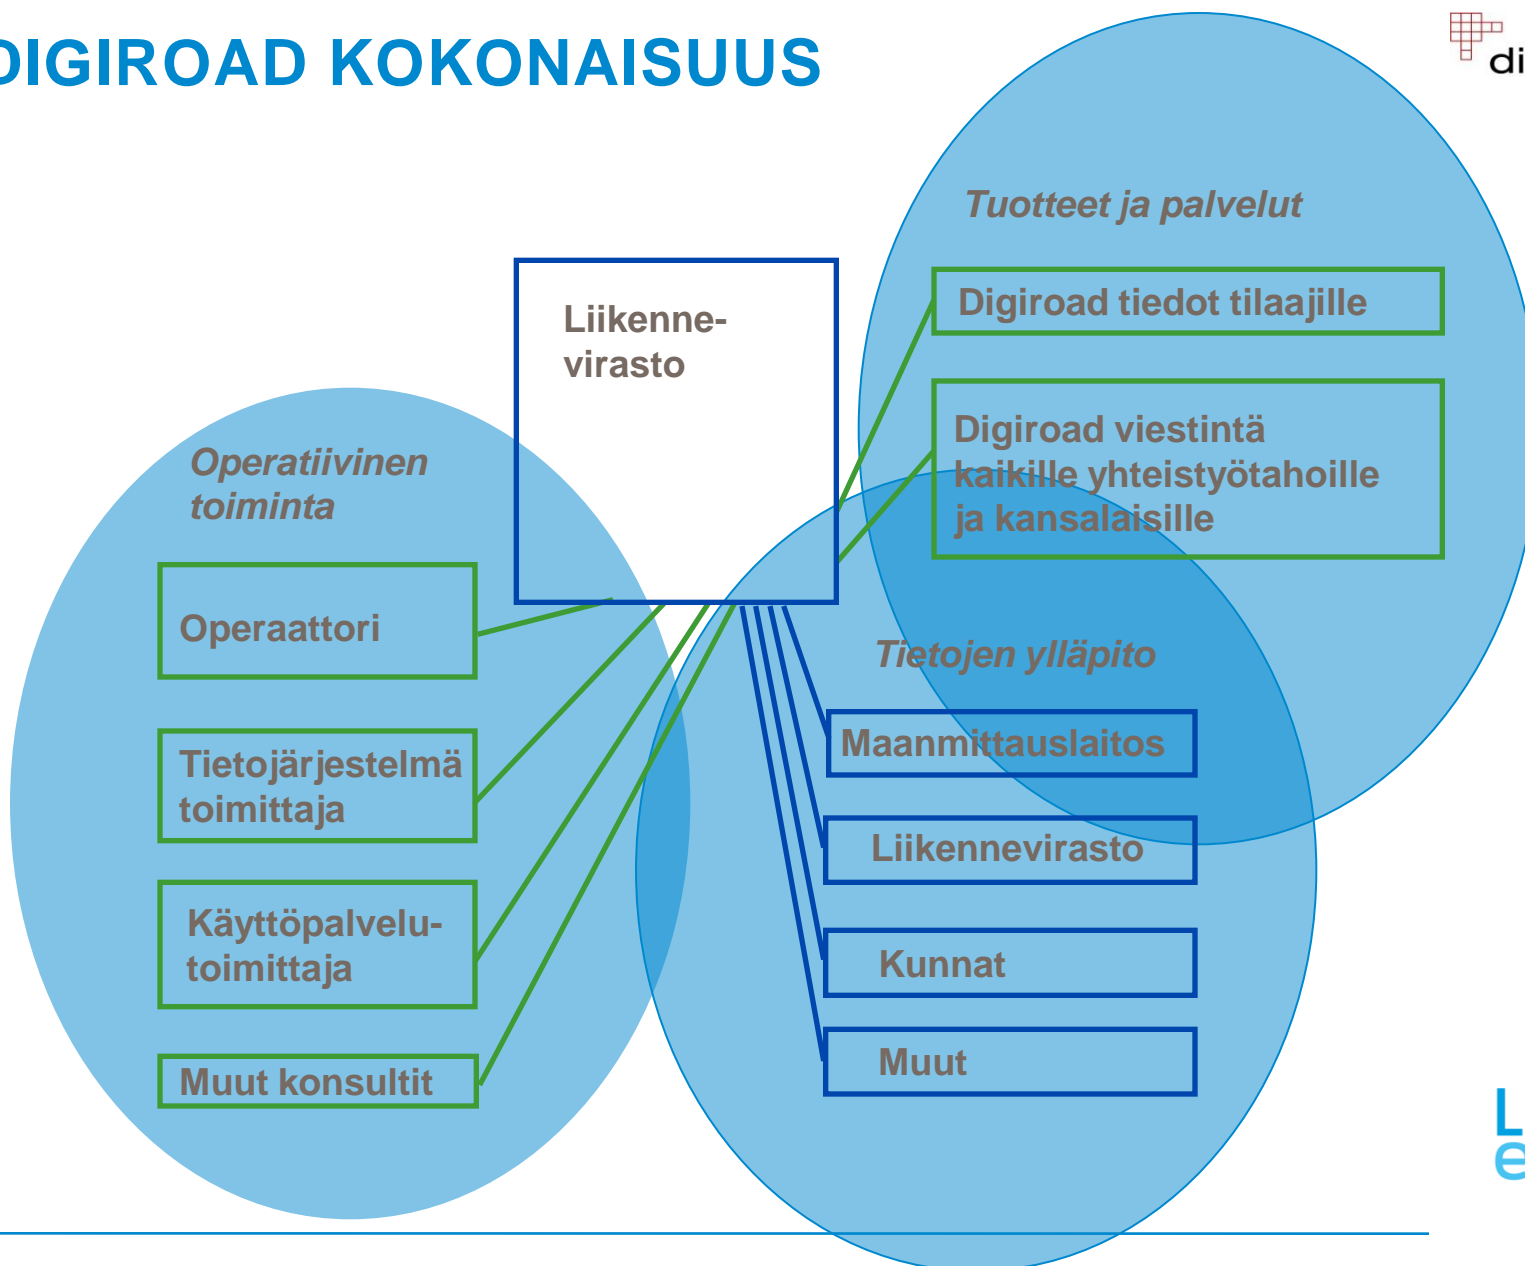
DIGIROAD KOKONAISUUS

di

Tuotteet ja palvelut

Digiroad tiedot tilaajille

Digiroad viestintä kaikille yhteistyötahoille ja kansalaisille

Liikennevirasto

Operatiivinen toiminta

Operaattori

Tietojärjestelmä toimittaja

Käyttöpalvelutoimittaja

Muut konsultit

Tietojen ylläpito

Maanmittauslaitos

Liikennevirasto

Kunnat

Muut

L
e